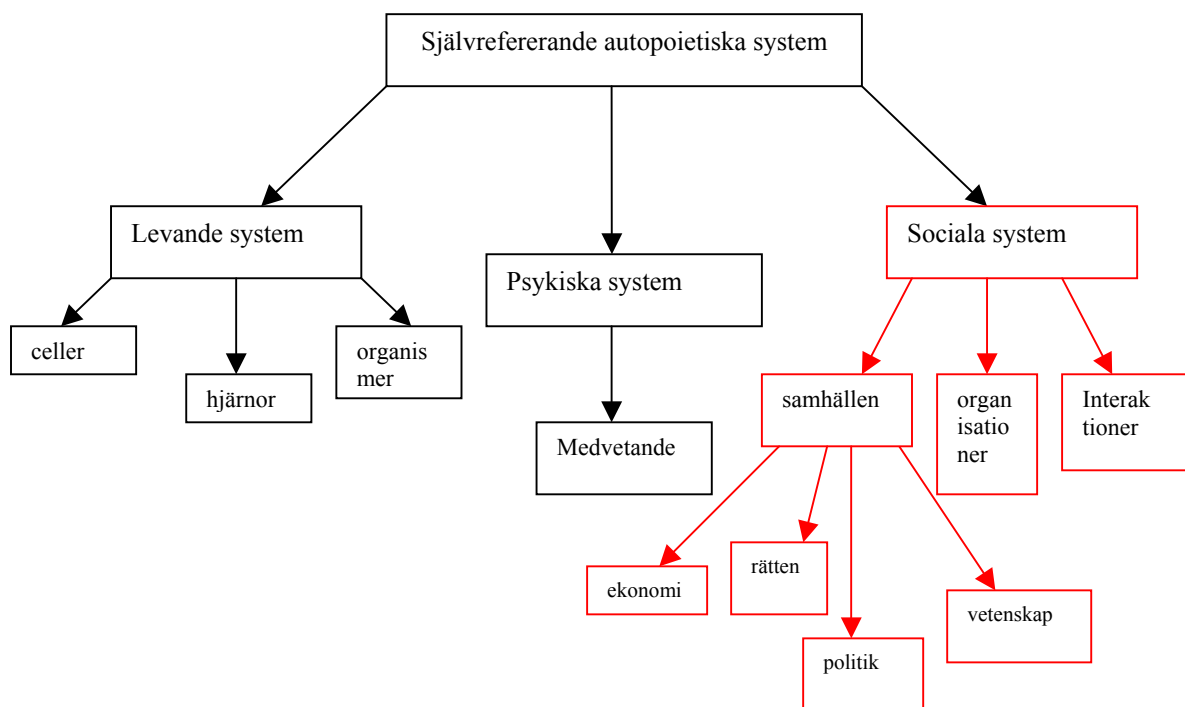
Självrefererande autopoietiska system

Levande system

celler

hjärnor

organismer

Psykiska system

Medvetande

Sociala system

samhällen

organisationer

Interaktioner

ekonomi

rätten

politik

vetenskap